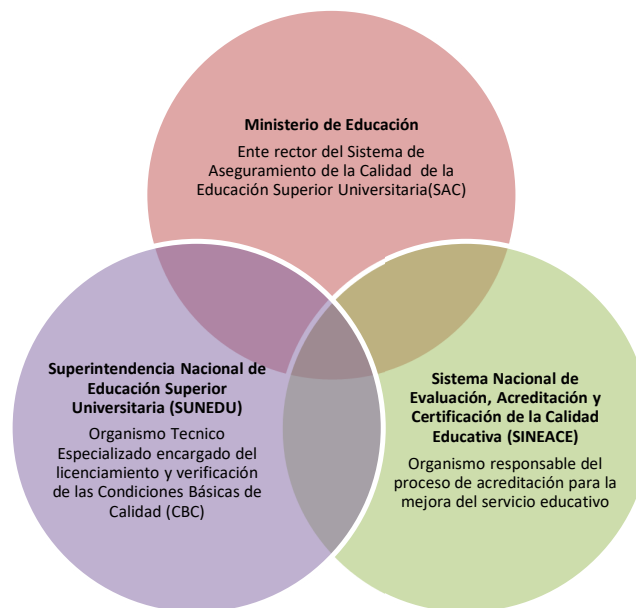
**Ministerio de Educación**

Ente rector del Sistema de Aseguramiento de la Calidad de la Educación Superior Universitaria(SAC)

**Superintendencia Nacional de Educación Superior Universitaria (SUNEDU)**

Organismo Tecnico Especializado encargado del licenciamiento y verificación de las Condiciones Básicas de Calidad (CBC)

**Sistema Nacional de Evaluación, Acreditación y Certificación de la Calidad Educativa (SINEACE)**

Organismo responsable del proceso de acreditación para la mejora del servicio educativo